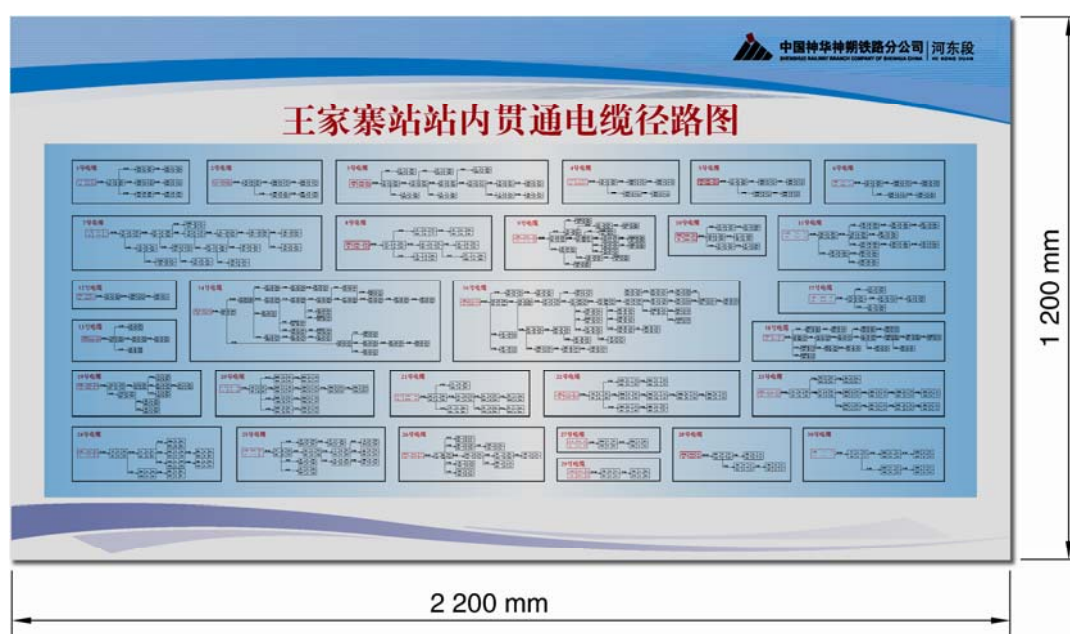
中国神华神朔铁路分公司 | 河东段

王家寨站站内贯通电缆径路图

1号电缆 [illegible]

2号电缆 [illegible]

3号电缆 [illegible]

4号电缆 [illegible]

5号电缆 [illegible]

6号电缆 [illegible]

7号电缆 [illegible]

8号电缆 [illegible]

9号电缆 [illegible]

10号电缆 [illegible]

11号电缆 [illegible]

12号电缆 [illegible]

13号电缆 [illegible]

14号电缆 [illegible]

16号电缆 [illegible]

17号电缆 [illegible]

18号电缆 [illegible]

19号电缆 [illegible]

20号电缆 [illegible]

21号电缆 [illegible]

22号电缆 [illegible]

23号电缆 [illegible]

24号电缆 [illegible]

25号电缆 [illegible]

26号电缆 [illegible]

27号电缆 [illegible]

28号电缆 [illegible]

29号电缆 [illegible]

30号电缆 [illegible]

1 200 mm

2 200 mm